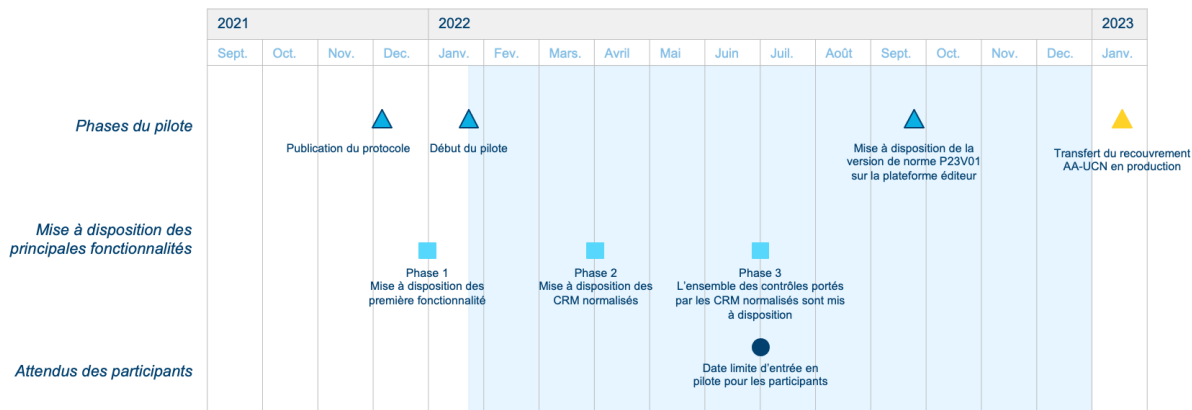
| 2021 | | | | 2022 | | | | | | | | | | | | 2023 |
|---|---|---|---|---|---|---|---|---|---|---|---|---|---|---|---|---|
| Sept. | Oct. | Nov. | Dec. | Janv. | Fev. | Mars. | Avril | Mai | Juin | Juil. | Août | Sept. | Oct. | Nov. | Dec. | Janv. |

Phases du pilote

Publication du protocole

Début du pilote

Mise à disposition de la version de norme P23V01 sur la plateforme éditeur

Transfert du recouvrement AA-UCN en production

Mise à disposition des principales fonctionnalités

Phase 1
Mise à disposition des première fonctionnalité

Phase 2
Mise à disposition des CRM normalisés

Phase 3
L'ensemble des contrôles portés par les CRM normalisés sont mis à disposition

Attendus des participants

Date limite d'entrée en pilote pour les participants